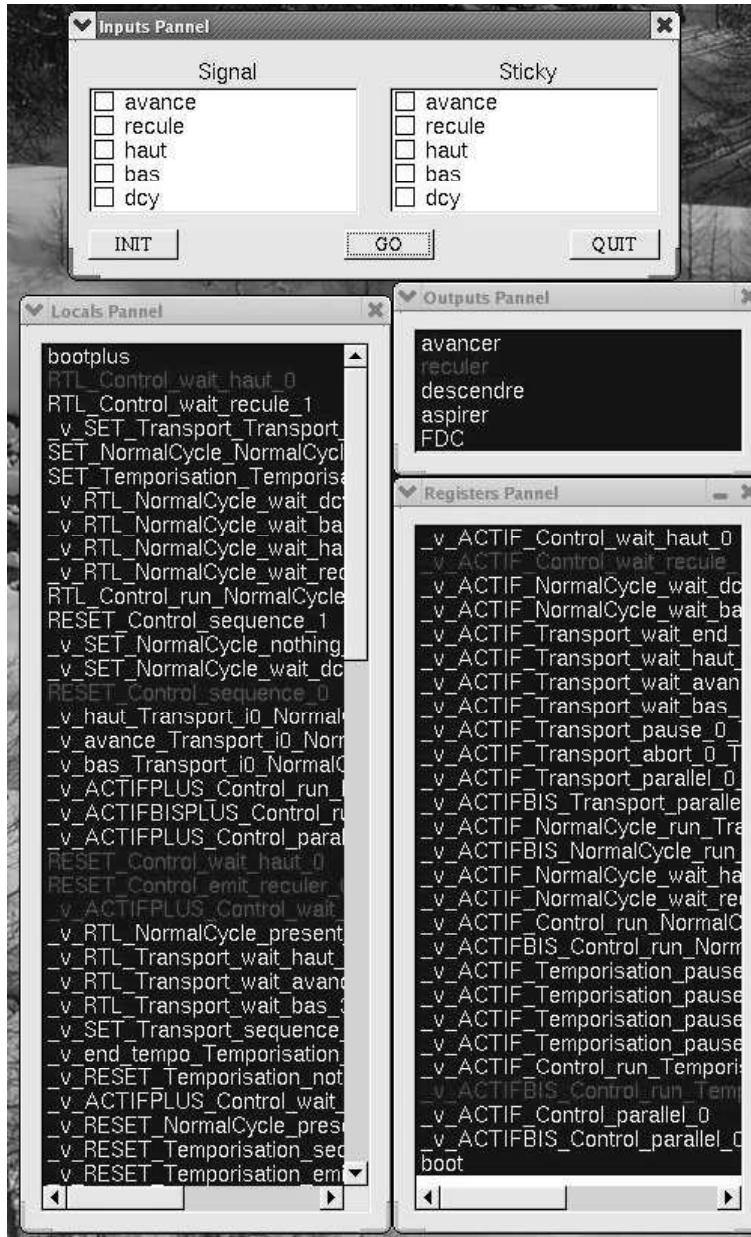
Inputs Pannel

Signal
avance
recule
haut
bas
dcy

Sticky
avance
recule
haut
bas
dcy

INIT
GO
QUIT

Locals Pannel

bootplus
RTL_Control_wait_haut_0
RTL_Control_wait_recule_1
_v_SET_Transport_Transport_
SET_NormalCycle_NormalCycl
SET_Temporisation_Temporisa
_v_RTL_NormalCycle_wait_dc
_v_RTL_NormalCycle_wait_ba
_v_RTL_NormalCycle_wait_ha
_v_RTL_NormalCycle_wait_re
RTL_Control_run_NormalCycle
RESET_Control_sequence_1
_v_SET_NormalCycle_nothing_
_v_SET_NormalCycle_wait_dc
RESET_Control_sequence_0
_v_haut_Transport_i0_Normal
_v_avance_Transport_i0_Norr
_v_bas_Transport_i0_NormalC
_v_ACTIFPLUS_Control_run_
_v_ACTIFBISPLUS_Control_ru
_v_ACTIFPLUS_Control_paral
RESET_Control_wait_haut_0
RESET_Control_emit_reculer_
_v_ACTIFPLUS_Control_wait_
_v_RTL_NormalCycle_present
_v_RTL_Transport_wait_haut_
_v_RTL_Transport_wait_avanc
_v_RTL_Transport_wait_bas_
_v_SET_Transport_sequence_
_v_end_tempo_Temporisation_
_v_RESET_Temporisation_not
_v_ACTIFPLUS_Control_wait_
_v_RESET_NormalCycle_prese
_v_RESET_Temporisation_sec
_v_RESET_Temporisation_emi

Outputs Pannel

avancer
reculer
descendre
aspirer
FDC

Registers Pannel

_v_ACTIF_Control_wait_haut_0
_v_ACTIF_Control_wait_recule_
_v_ACTIF_NormalCycle_wait_dc
_v_ACTIF_NormalCycle_wait_ba
_v_ACTIF_Transport_wait_end_
_v_ACTIF_Transport_wait_haut_
_v_ACTIF_Transport_wait_avan
_v_ACTIF_Transport_wait_bas_
_v_ACTIF_Transport_pause_0_
_v_ACTIF_Transport_abort_0_T
_v_ACTIF_Transport_parallel_0_
_v_ACTIFBIS_Transport_paralle
_v_ACTIF_NormalCycle_run_Tra
_v_ACTIFBIS_NormalCycle_run_
_v_ACTIF_NormalCycle_wait_ha
_v_ACTIF_NormalCycle_wait_re
_v_ACTIF_Control_run_NormalC
_v_ACTIFBIS_Control_run_Norm
_v_ACTIF_Temporisation_pause
_v_ACTIF_Temporisation_pause
_v_ACTIF_Temporisation_pause
_v_ACTIF_Temporisation_pause
_v_ACTIF_Control_run_Temporis
_v_ACTIFBIS_Control_run_Temp
_v_ACTIF_Control_parallel_0
_v_ACTIFBIS_Control_parallel_0
boot